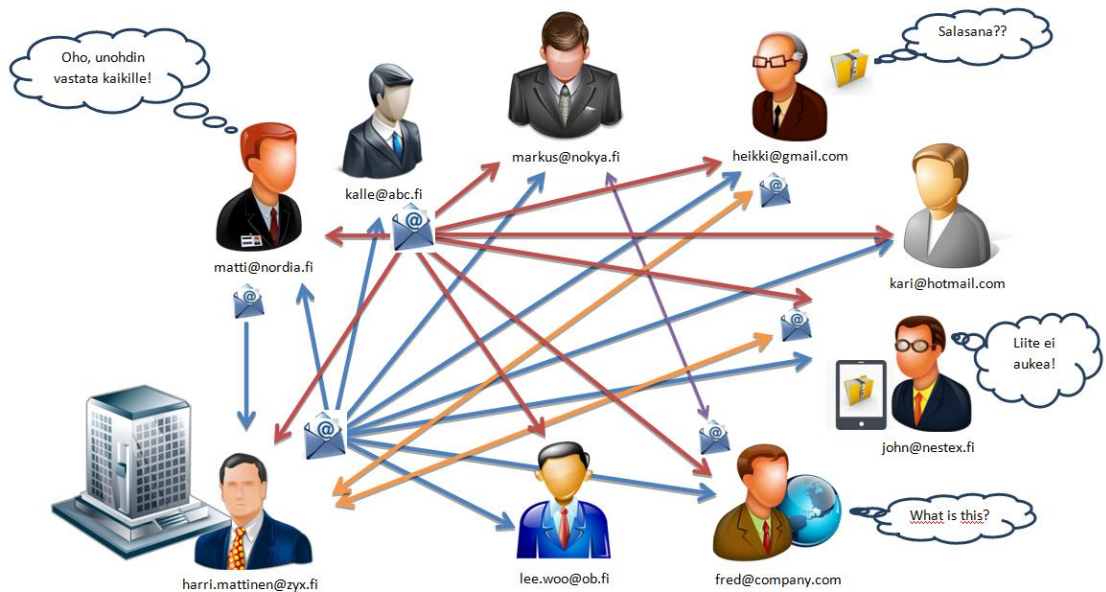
Oho, unohdin vastata kaikille!

kalle@abc.fi

markus@nokya.fi

Salasana??

heikki@gmail.com

matti@nordia.fi

kari@hotmail.com

Liite ei aukea!

john@nestex.fi

What is this?

harri.mattinen@zyx.fi

lee.woo@ob.fi

fred@company.com